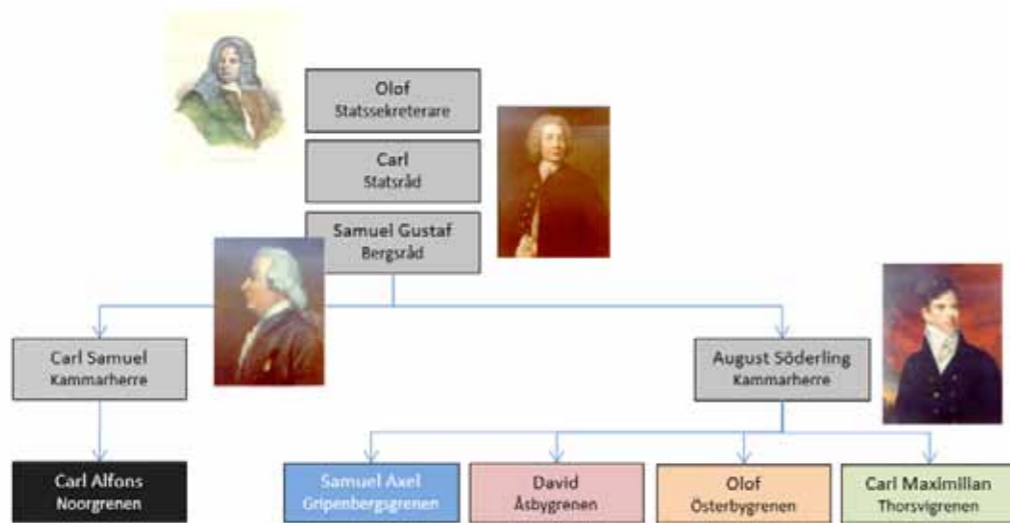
Olof
Statssekreterare

Carl
Statsråd

Samuel Gustaf
Bergsråd

Carl Samuel
Kammarherre

August Söderling
Kammarherre

Carl Alfons
Noorgrenen

Samuel Axel
Gripenbergsgrenen

David
Åsbygrenen

Olof
Österbygrenen

Carl Maximillan
Thorsvigrenen